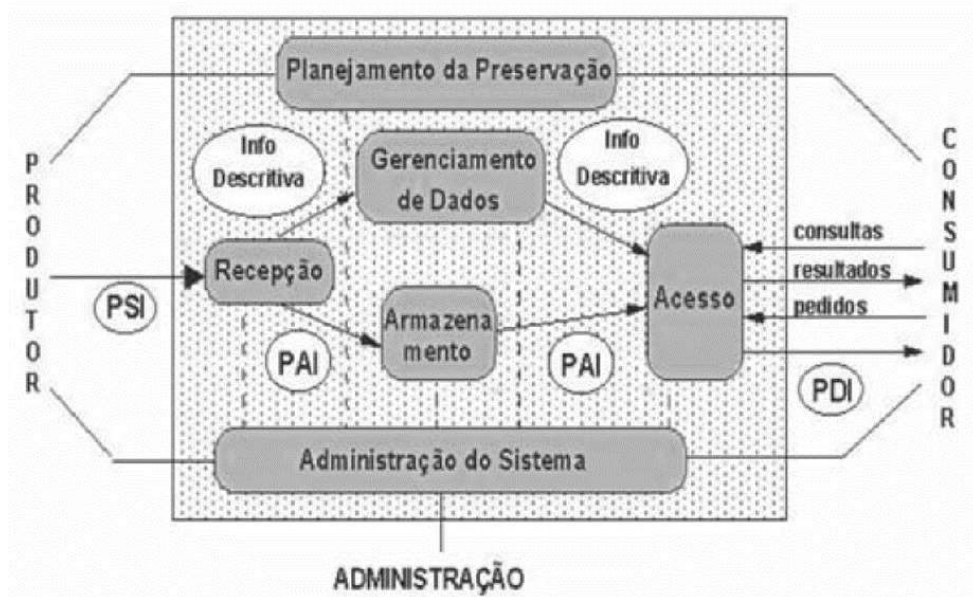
Planejamento da Preservação

P
R
O
D
U
T
O
R

Info Descritiva

Gerenciamento de Dados

Info Descritiva

C
O
N
S
U
M
I
D
O
R

Recepção

PSI

Armazenamento

Acesso

consultas

resultados

pedidos

PAI

PAI

PDI

Administração do Sistema

ADMINISTRAÇÃO